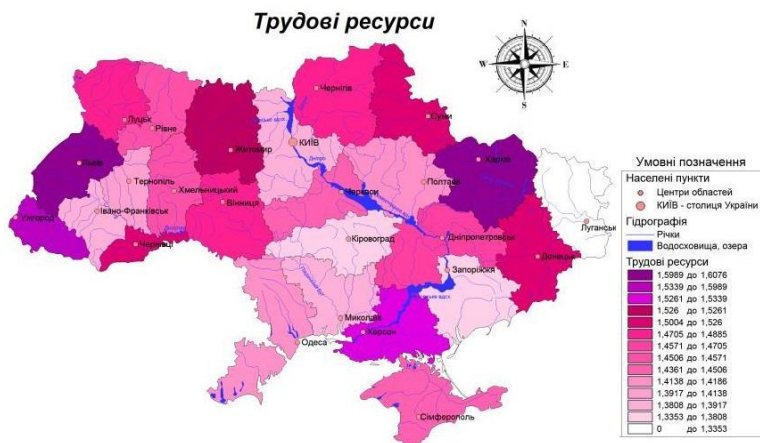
Трудові ресурси

W E S

Чернігів
Луцьк
Рівне
Суми
Житомир
КИЇВ
Львів
Харків
Тернопіль
Черкаси
Полтава
Хмельницький
Ужгород
Івано-Франківськ
Вінниця
Луганськ
Кіровоград
Дніпропетровськ
Чернівці
Донецьк
Запоріжжя
Миколаїв
Херсон
Одеса
Сімферополь

Умовні позначення
Населені пункти
Центри областей
КИЇВ - столиця України
Гідрографія
Річки
Водосховища, озера
Трудові ресурси

| |
|---|
| 1,5989 до 1,6076 |
| 1,5339 до 1,5989 |
| 1,5261 до 1,5339 |
| 1,526 до 1,5261 |
| 1,5004 до 1,526 |
| 1,4705 до 1,4885 |
| 1,4571 до 1,4705 |
| 1,4506 до 1,4571 |
| 1,4361 до 1,4506 |
| 1,4138 до 1,4186 |
| 1,3917 до 1,4138 |
| 1,3808 до 1,3917 |
| 1,3353 до 1,3808 |
| 0 до 1,3353 |